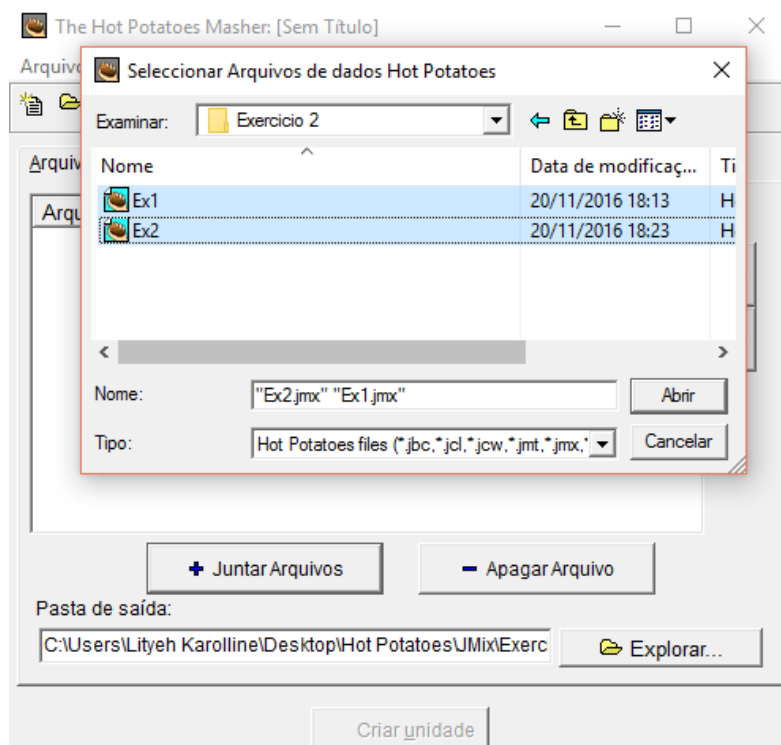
The Hot Potatoes Masher: [Sem Título]

Arquivo

Arquiv

Arqu

Seleccionar Arquivos de dados Hot Potatoes

Examinar: Exercicio 2

| Nome | Data de modificaç... | Ti |
|---|---|---|
| Ex1 | 20/11/2016 18:13 | H |
| Ex2 | 20/11/2016 18:23 | H |

Nome: "Ex2.jmx" "Ex1.jmx"

Abrir

Tipo: Hot Potatoes files (*.jbc,*.jcl,*.jcw,*.jmt,*.jmx,*

Cancelar

+ Juntar Arquivos

− Apagar Arquivo

Pasta de saída:

C:\Users\Lityeh Karolline\Desktop\Hot Potatoes\JMix\Exerc

Explorar...

Criar unidade